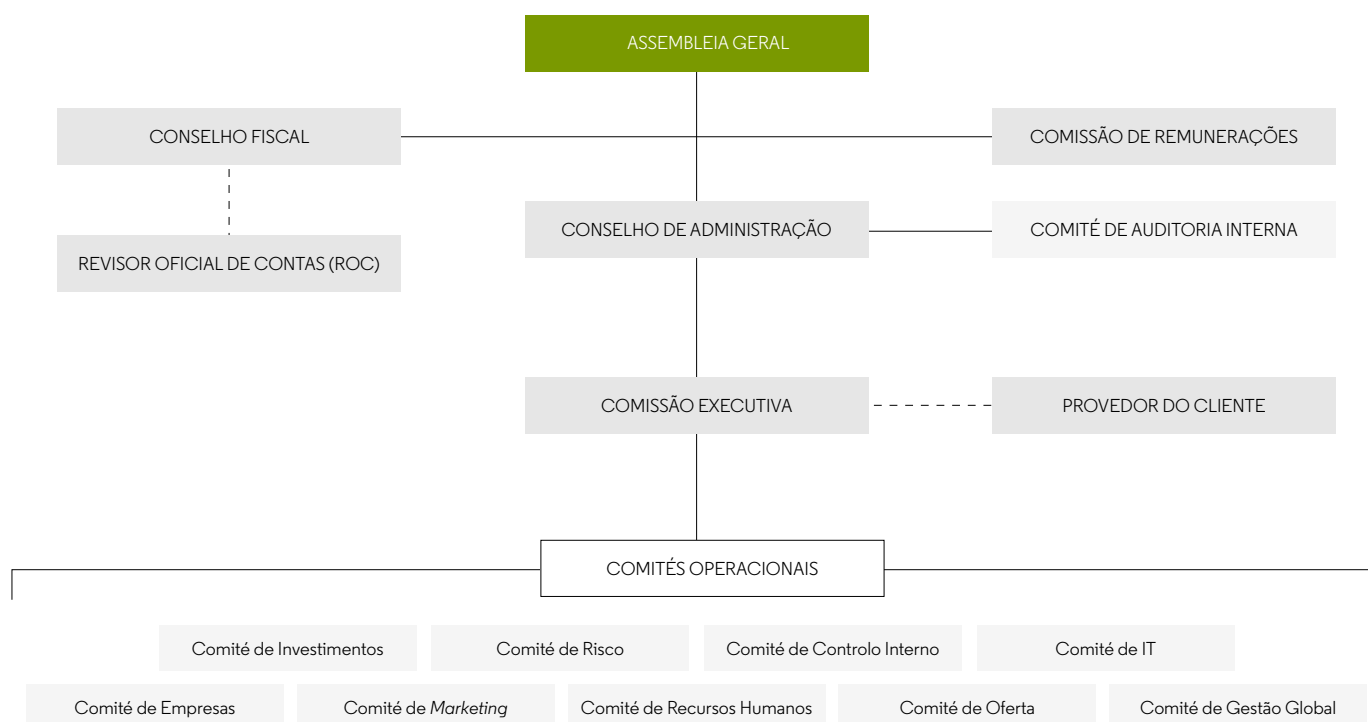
ASSEMBLEIA GERAL

CONSELHO FISCAL

COMISSÃO DE REMUNERAÇÕES

REVISOR OFICIAL DE CONTAS (ROC)

CONSELHO DE ADMINISTRAÇÃO

COMITÉ DE AUDITORIA INTERNA

COMISSÃO EXECUTIVA

PROVEDOR DO CLIENTE

COMITÉS OPERACIONAIS

Comité de Investimentos

Comité de Risco

Comité de Controlo Interno

Comité de IT

Comité de Empresas

Comité de *Marketing*

Comité de Recursos Humanos

Comité de Oferta

Comité de Gestão Global